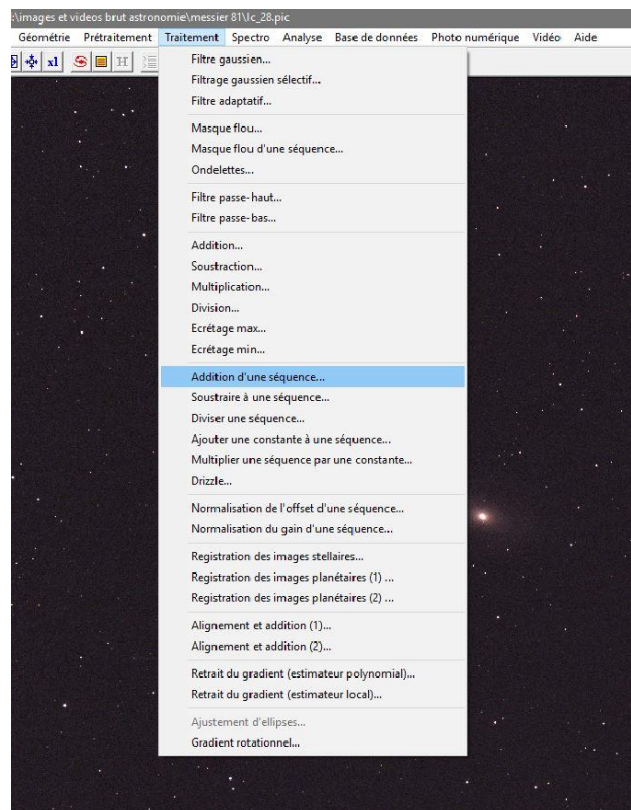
:\images et videos brut astronomie\messier 81\lc_28.pic

Géométrie Prétraitement Traitement Spectro Analyse Base de données Photo numérique Vidéo Aide

x1 H

Filtre gaussien...
Filtrage gaussien sélectif...
Filtre adaptatif...

Masque flou...
Masque flou d'une séquence...
Ondelettes...

Filtre passe-haut...
Filtre passe-bas...

Addition...
Soustraction...
Multiplication...
Division...
Ecrétage max...
Ecrétage min...

Addition d'une séquence...
Soustraire à une séquence...
Diviser une séquence...
Ajouter une constante à une séquence...
Multiplier une séquence par une constante...
Drizzle...

Normalisation de l'offset d'une séquence...
Normalisation du gain d'une séquence...

Registration des images stellaires...
Registration des images planétaires (1) ...
Registration des images planétaires (2) ...

Alignement et addition (1)...
Alignement et addition (2)...

Retrait du gradient (estimateur polynomial)...
Retrait du gradient (estimateur local)...

Ajustement d'ellipses...
Gradient rotationnel...